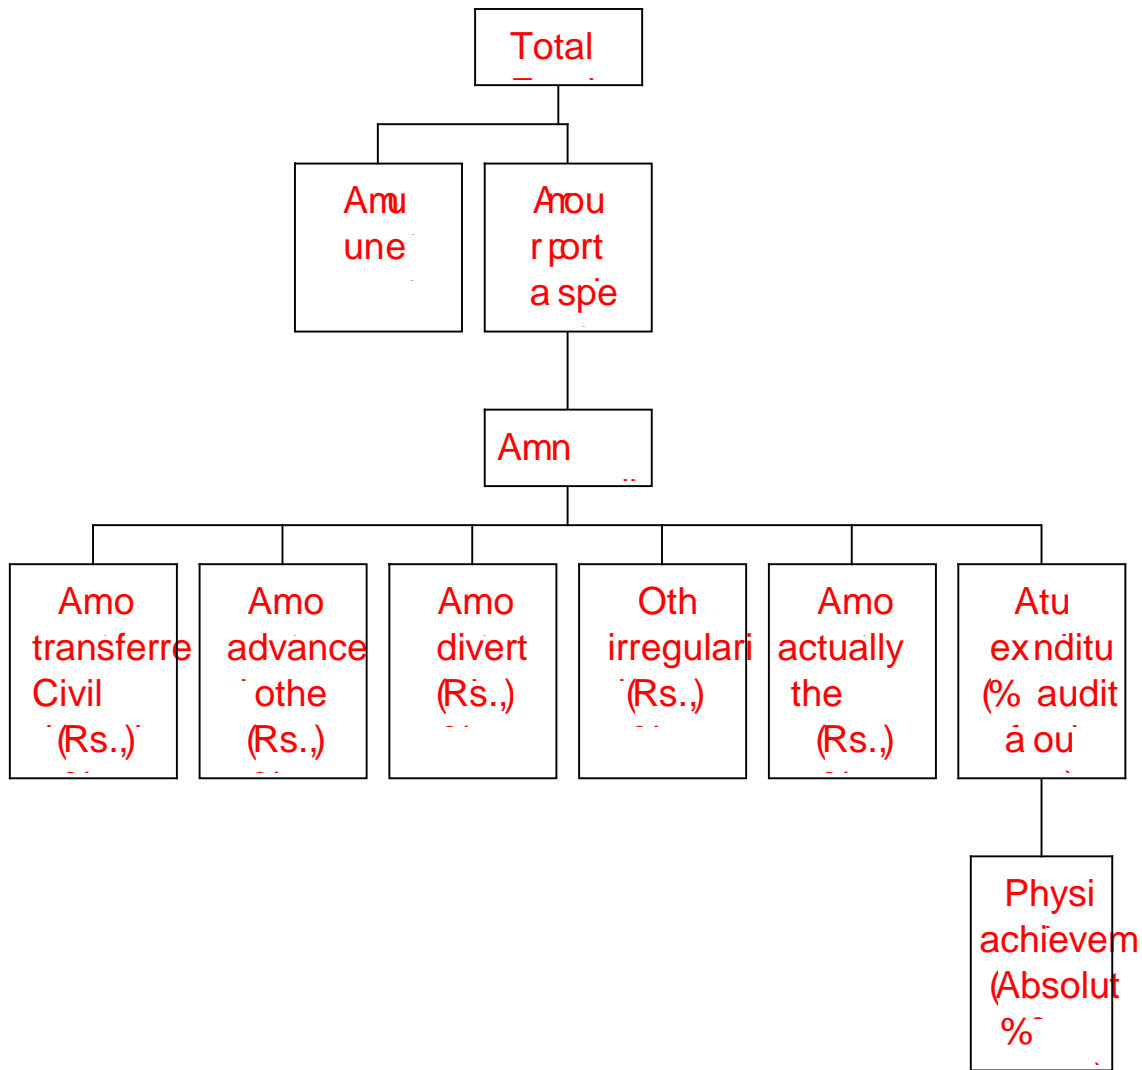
Total

Amu une

Amou r port a spe

Amn

Amo transferre Civil (Rs.,)

Amo advance othe (Rs.,)

Amo divert (Rs.,)

Oth irregulari (Rs.,)

Amo actually the (Rs.,)

Atu exnditu (% audit a ou

Physi achievem (Absolut %